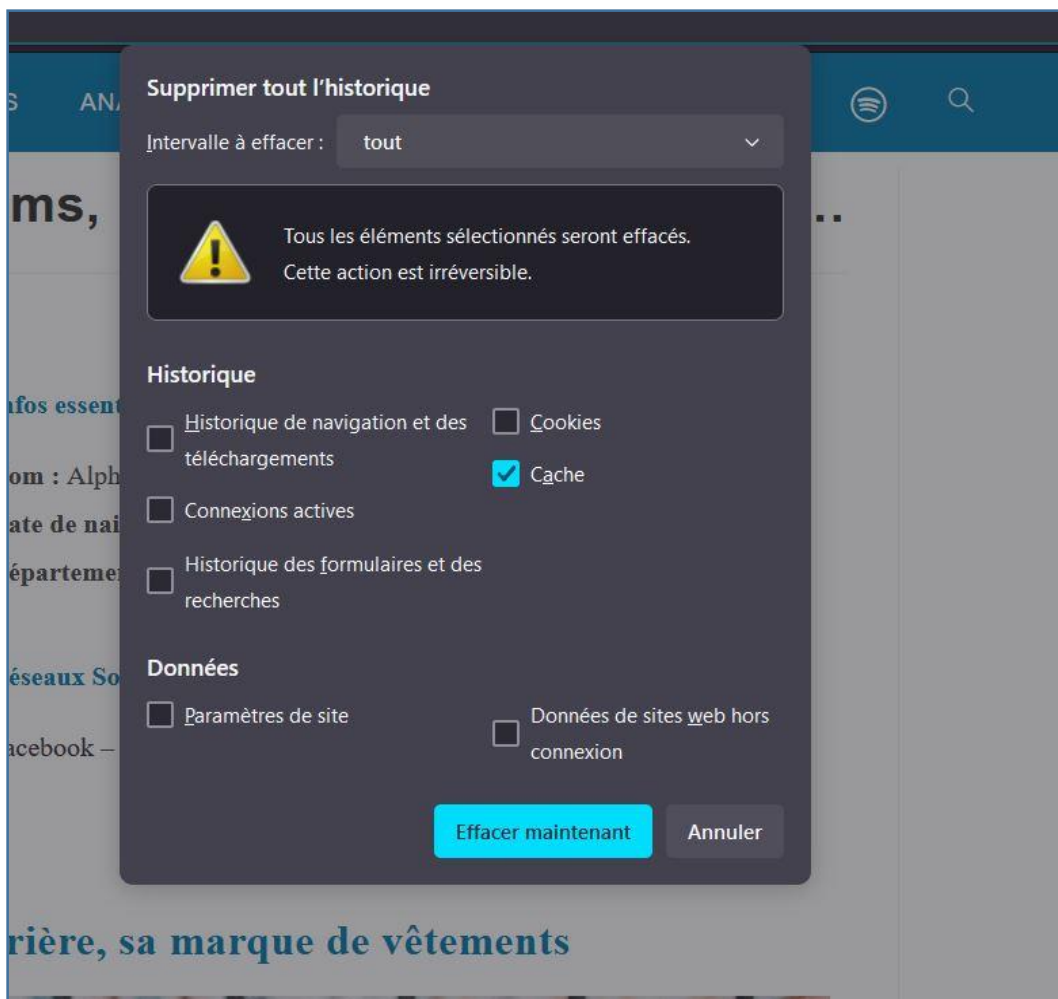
S ANA

ms, ...

nfos essent

om : Alph

ate de nai

épartemen

éseaux So

acebook –

rière, sa marque de vêtements

Supprimer tout l'historique

Intervalle à effacer : tout

Tous les éléments sélectionnés seront effacés.
Cette action est irréversible.

Historique

Historique de navigation et des téléchargements

Cookies

Cache

Connexions actives

Historique des formulaires et des recherches

Données

Paramètres de site

Données de sites web hors connexion

Effacer maintenant

Annuler